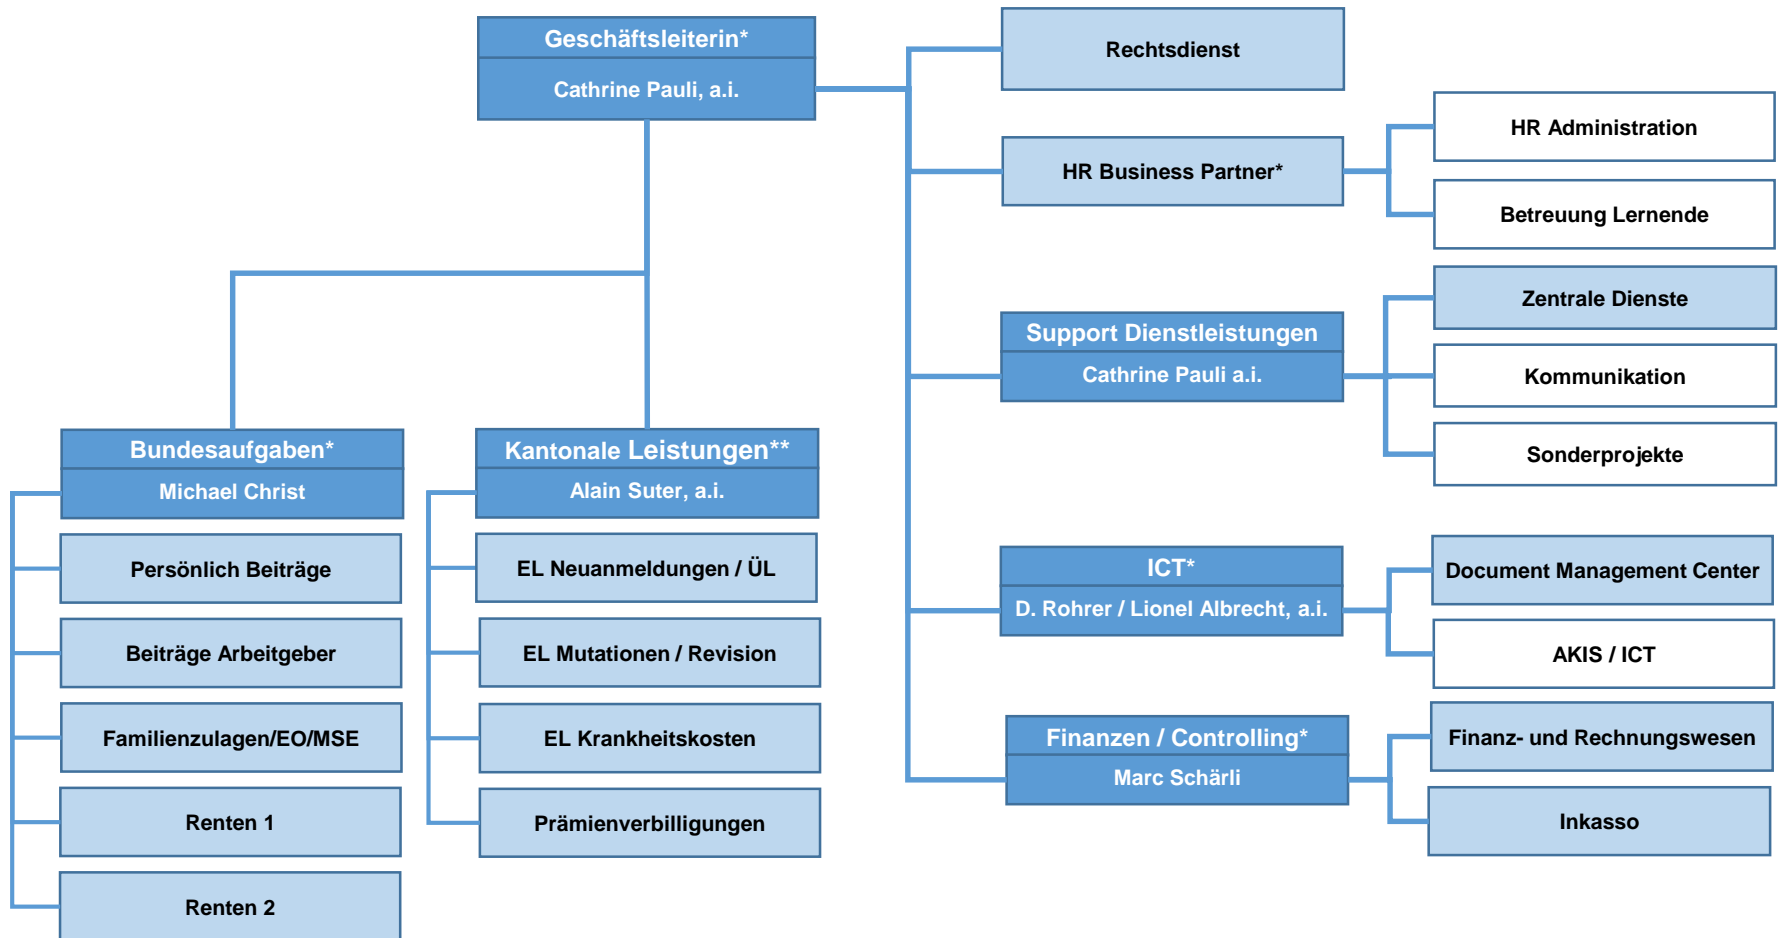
Geschäftsleiterin*
Cathrine Pauli, a.i.

Rechtsdienst

HR Business Partner*

HR Administration

Betreuung Lernende

Support Dienstleistungen
Cathrine Pauli a.i.

Zentrale Dienste

Kommunikation

Sonderprojekte

ICT*
D. Rohrer / Lionel Albrecht, a.i.

Document Management Center

AKIS / ICT

Finanzen / Controlling*
Marc Schärli

Finanz- und Rechnungswesen

Inkasso

Bundesaufgaben*
Michael Christ

Persönlich Beiträge

Beiträge Arbeitgeber

Familienzulagen/EO/MSE

Renten 1

Renten 2

Kantonale Leistungen**
Alain Suter, a.i.

EL Neuanmeldungen / ÜL

EL Mutationen / Revision

EL Krankheitskosten

Prämienverbilligungen